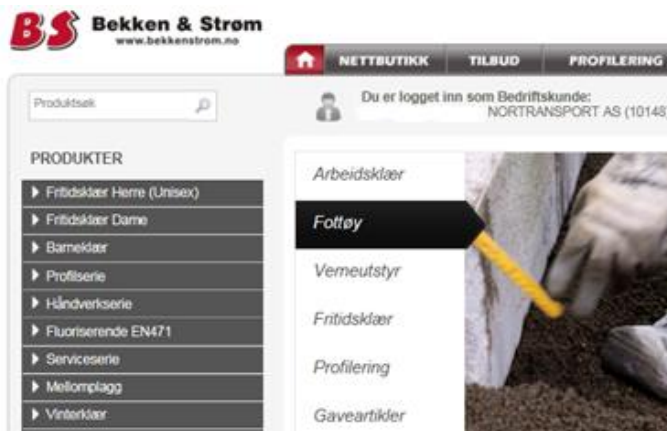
BS Bekken & Strøm
www.bekkenstrom.no

NETTBUTIKK TILBUD PROFILERING

Produktsøk

Du er logget inn som Bedriftskunde:
NORTRANSPORT AS (10148

PRODUKTER
Fritidsklær Herre (Unisex)
Fritidsklær Dame
Barneklær
Profilserie
Håndverkserie
Fluoriserende EN471
Serviceserie
Mellomplagg
Vinterklær

Arbeidsklær
Fottøy
Vernеutstyr
Fritidsklær
Profilering
Gaveartikler